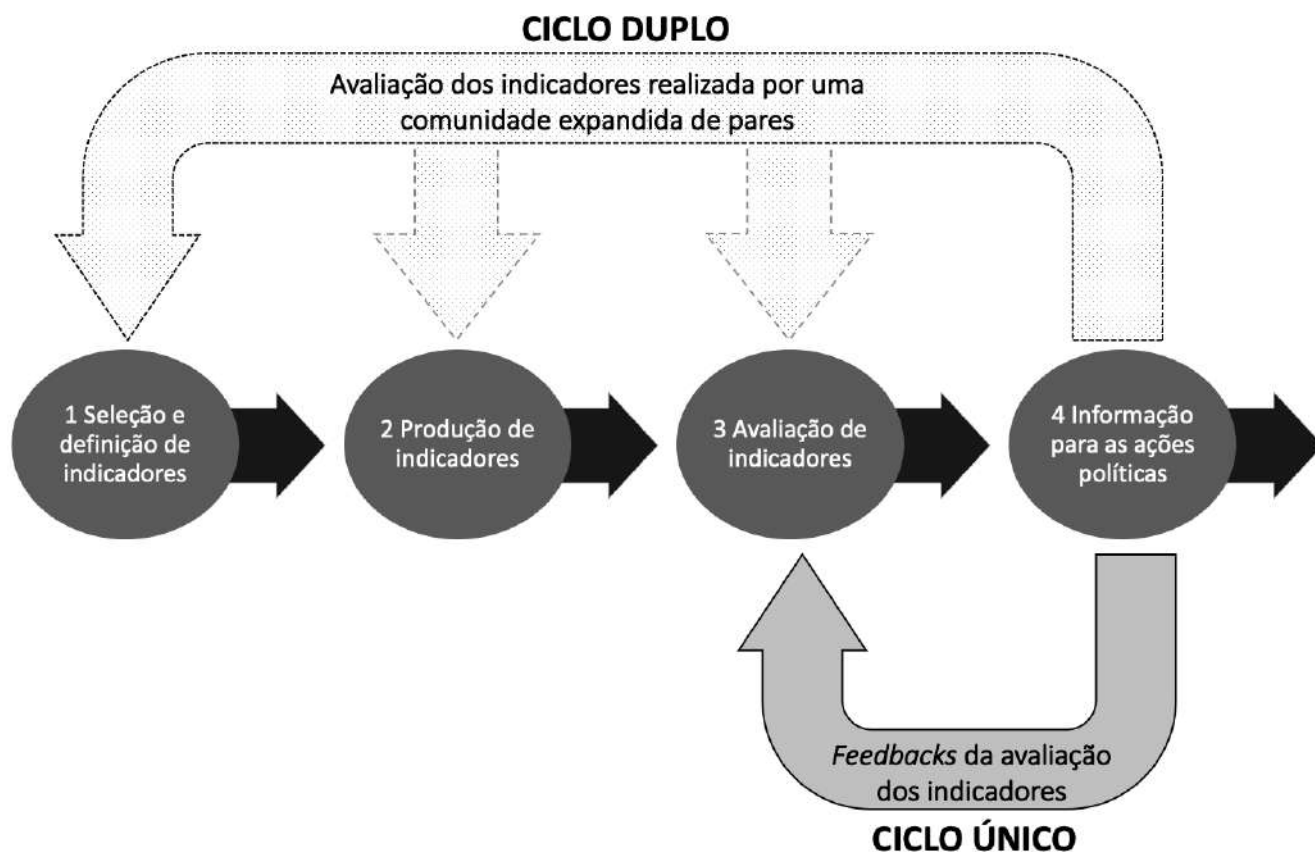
CICLO DUPLO

Avaliação dos indicadores realizada por uma comunidade expandida de pares

1 Seleção e definição de indicadores

2 Produção de indicadores

3 Avaliação de indicadores

4 Informação para as ações políticas

*Feedbacks* da avaliação dos indicadores

CICLO ÚNICO